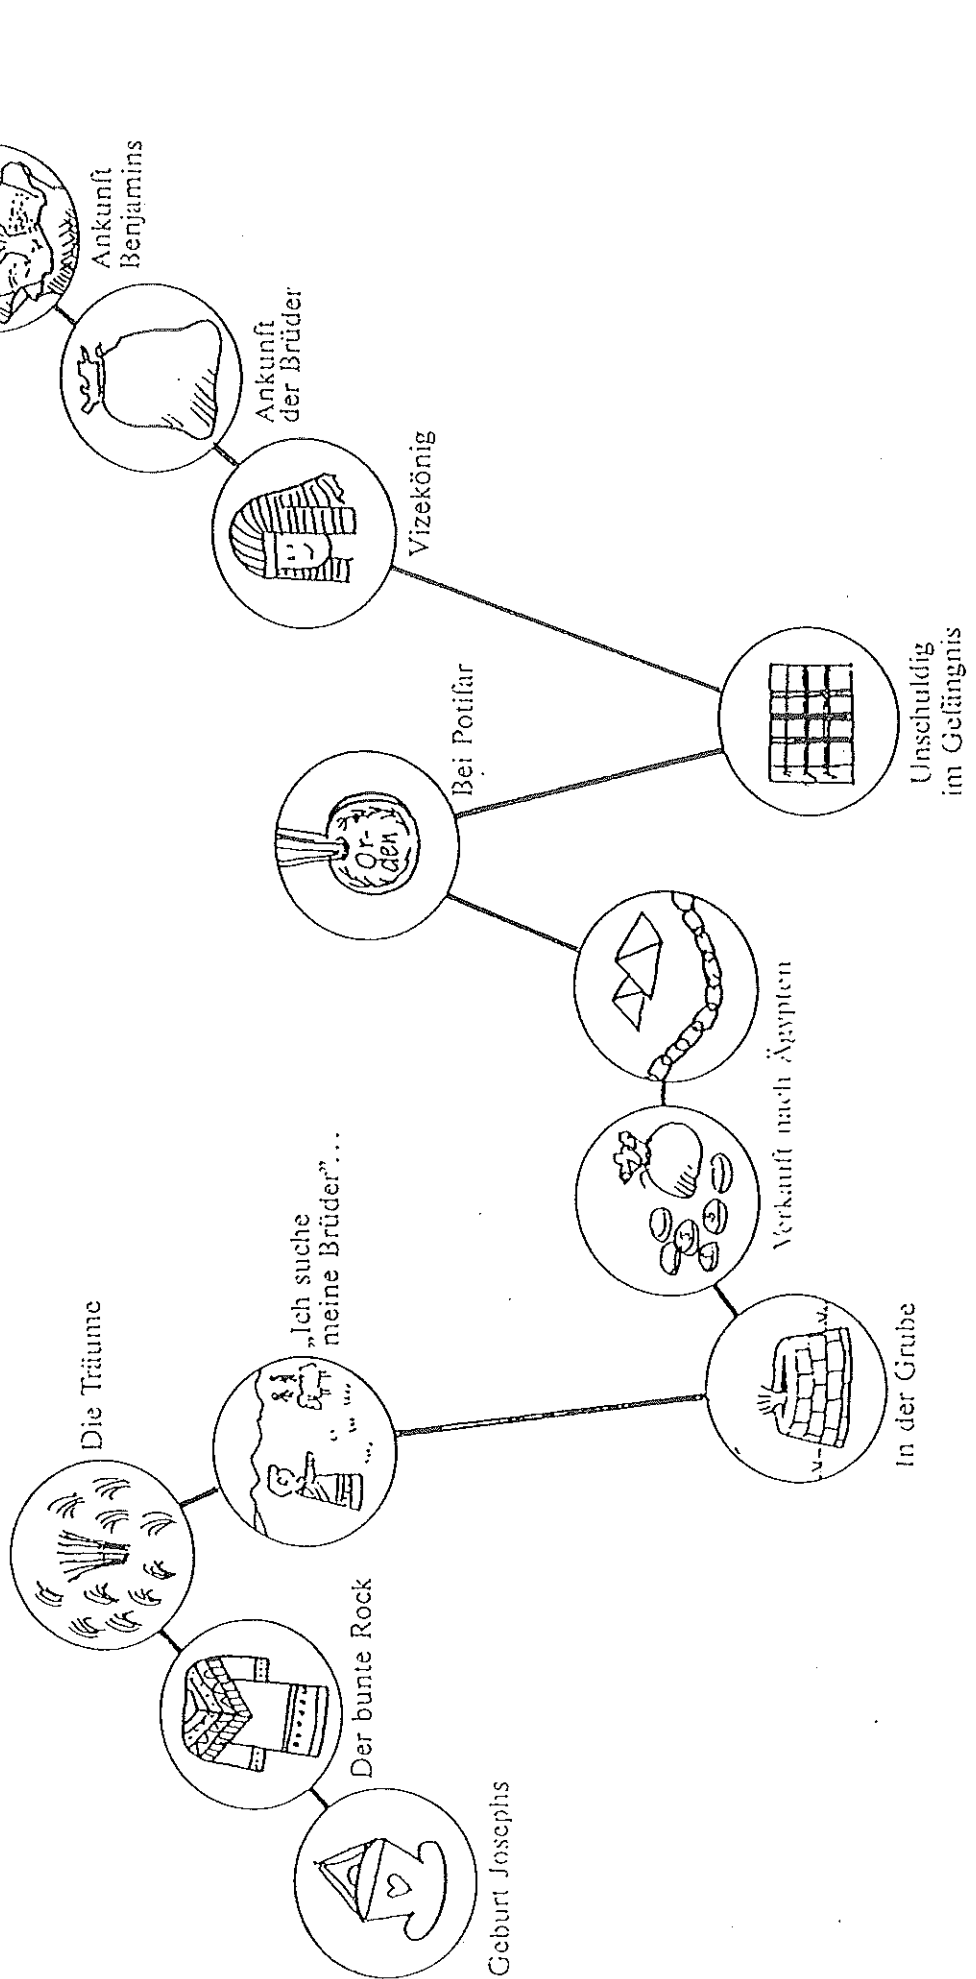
Geburt Josephs

Der bunte Rock

Die Träume

„Ich suche meine Brüder"...

In der Grube

Verkauft nach Ägypten

Or-den

Bei Potifar

Unschuldig im Gefängnis

Vizekönig

Ankunft der Brüder

Ankunft Benjamins